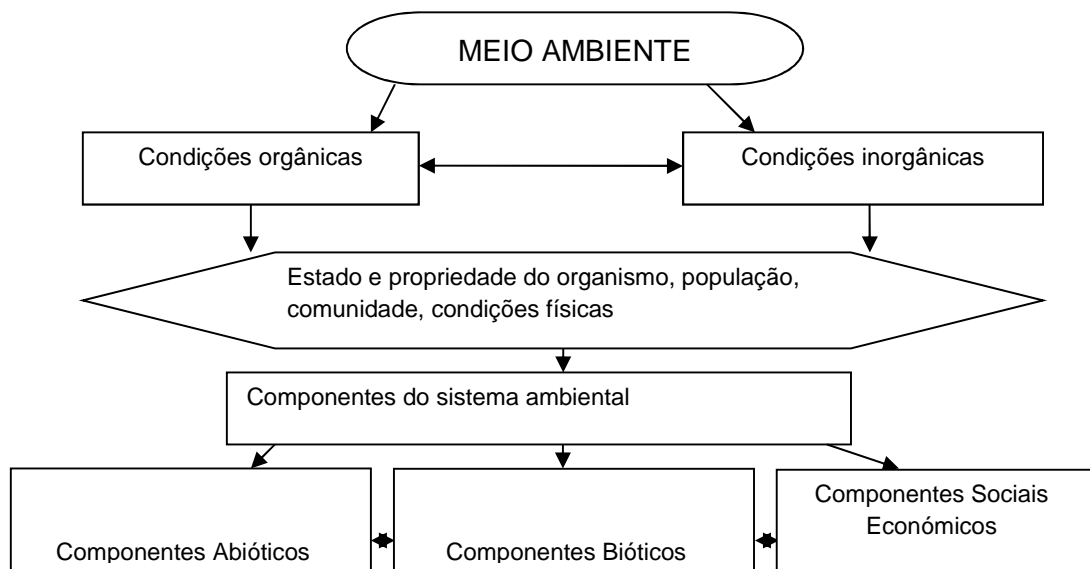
MEIO AMBIENTE

Condições orgânicas

Condições inorgânicas

Estado e propriedade do organismo, população, comunidade, condições físicas

Componentes do sistema ambiental

Componentes Abióticos

Componentes Bióticos

Componentes Sociais Económicos